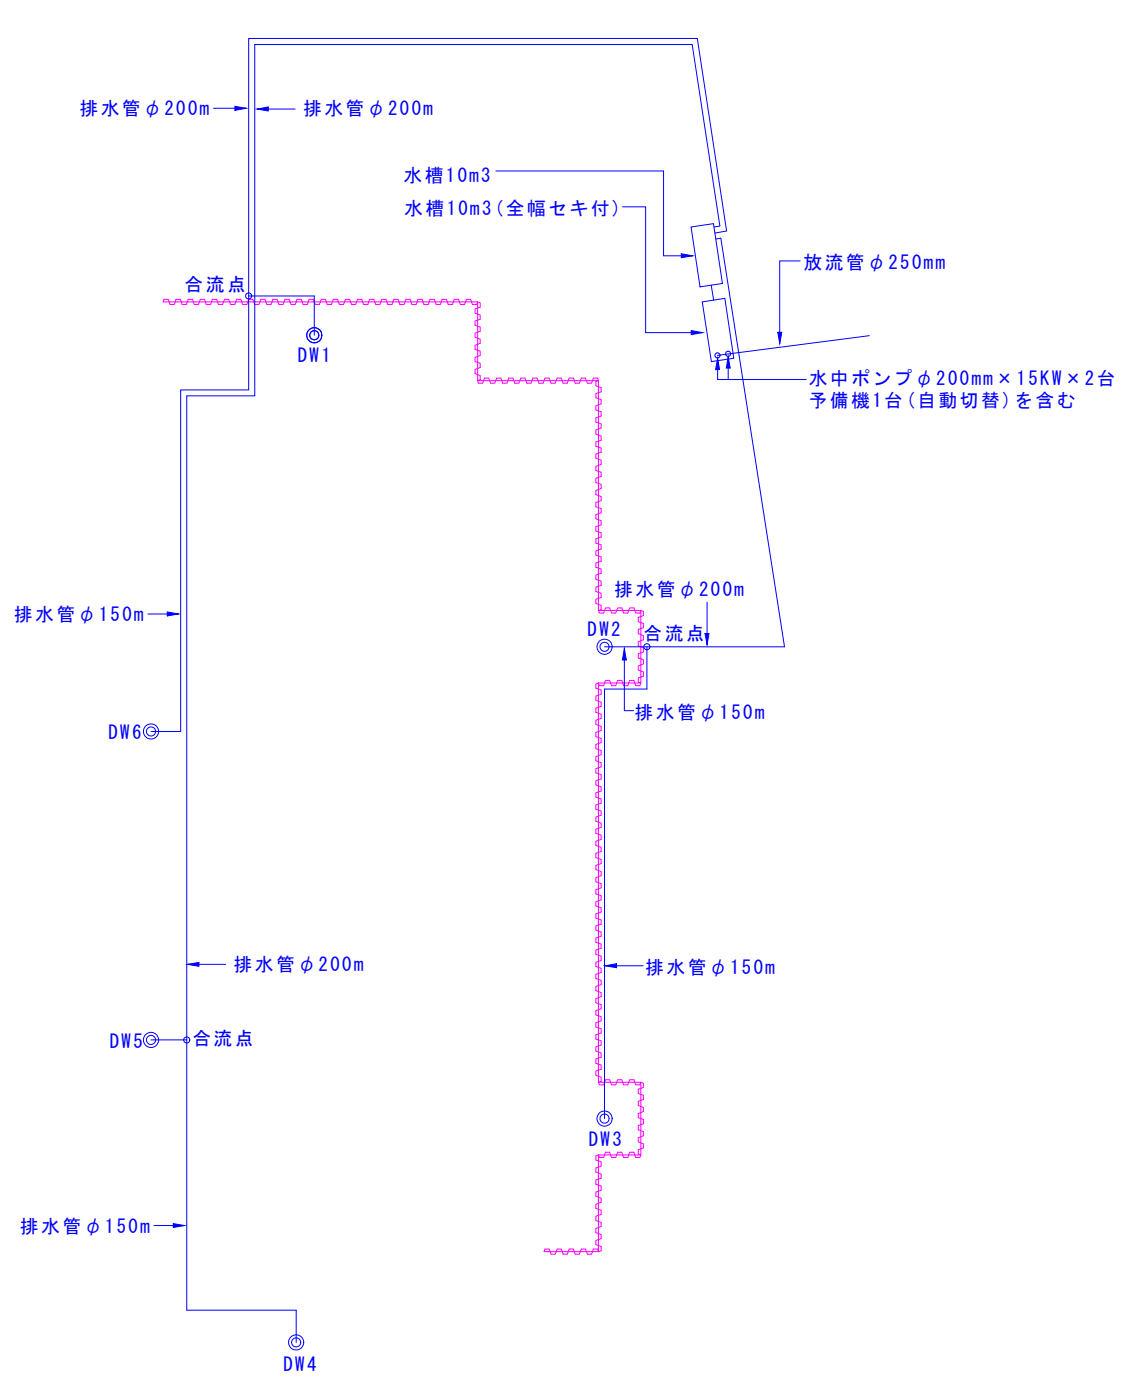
排水管 $\phi$ 200m
排水管 $\phi$ 200m
水槽10m3
水槽10m3（全幅セキ付）
放流管 $\phi$ 250mm
合流点
DW1
水中ポンプ $\phi$ 200mm × 15KW × 2台
予備機1台（自動切替）を含む
排水管 $\phi$ 150m
排水管 $\phi$ 200m
DW2
合流点
排水管 $\phi$ 150m
DW6
排水管 $\phi$ 200m
排水管 $\phi$ 150m
DW5
合流点
DW3
排水管 $\phi$ 150m
DW4